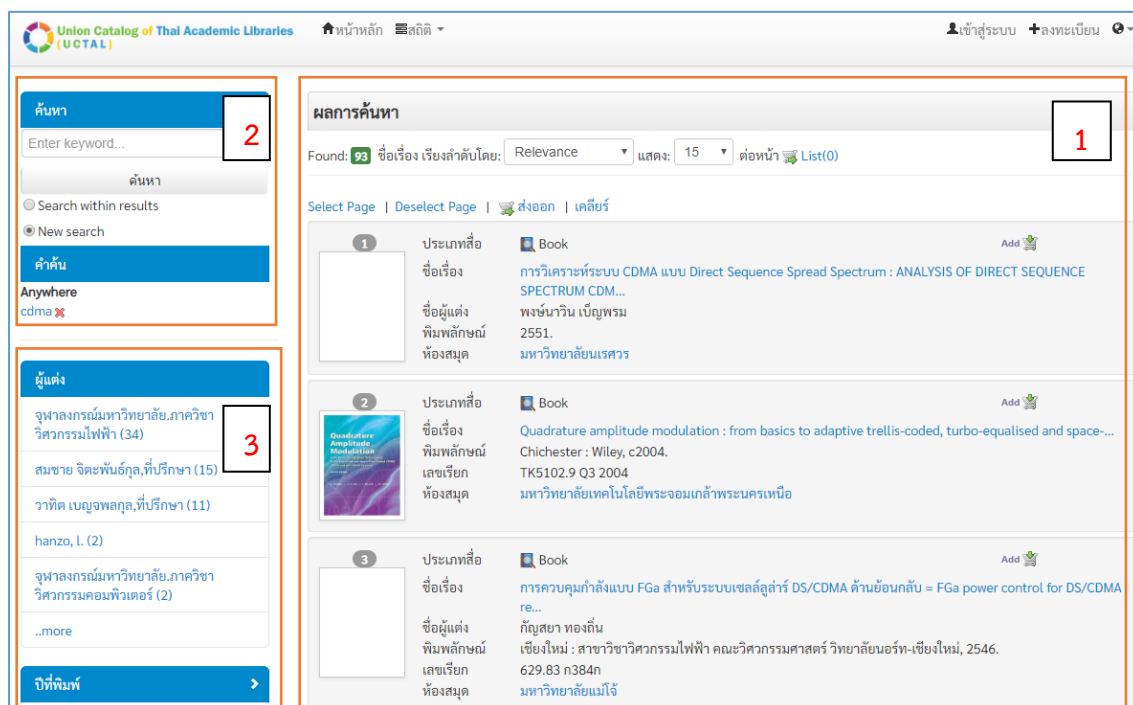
Union Catalog of Thai Academic Libraries (UCTAL)

หน้าหลัก สถิติ

เข้าสู่ระบบ ลงทะเบียน

ค้นหา
Enter keyword...
ค้นหา
Search within results
New search

2

คำค้น
Anywhere
cdma

ผู้แต่ง
จุฬาลงกรณ์มหาวิทยาลัย.ภาควิชาวิศวกรรมไฟฟ้า (34)
สมชาย จิตะพันธ์กุล,ที่ปรึกษา (15)
วาทิต เบญจพลกุล,ที่ปรึกษา (11)
hanzo, l. (2)
จุฬาลงกรณ์มหาวิทยาลัย.ภาควิชาวิศวกรรมคอมพิวเตอร์ (2)
..more

3

ปีที่พิมพ์

ผลการค้นหา

1

Found: 93 ชื่อเรื่อง เรียงลำดับโดย: Relevance แสดง: 15 ต่อหน้า List(0)

Select Page | Deselect Page | ส่งออก | เคลียร์

1
ประเภทสื่อ Book
ชื่อเรื่อง การวิเคราะห์ระบบ CDMA แบบ Direct Sequence Spread Spectrum : ANALYSIS OF DIRECT SEQUENCE SPECTRUM CDM...
ชื่อผู้แต่ง พงษ์นาวิน เบ็ญพรม
พิมพลักษณ์ 2551.
ห้องสมุด มหาวิทยาลัยนเรศวร
Add

2
ประเภทสื่อ Book
ชื่อเรื่อง Quadrature amplitude modulation : from basics to adaptive trellis-coded, turbo-equalised and space-...
พิมพลักษณ์ Chichester : Wiley, c2004.
เลขเรียก TK5102.9 Q3 2004
ห้องสมุด มหาวิทยาลัยเทคโนโลยีพระจอมเกล้าพระนครเหนือ
Add

3
ประเภทสื่อ Book
ชื่อเรื่อง การควบคุมกำลังแบบ FGa สำหรับระบบเซลล์ลูล่าร์ DS/CDMA ด้านย้อนกลับ = FGa power control for DS/CDMA re...
ชื่อผู้แต่ง กัญสยา ทองถิ่น
พิมพลักษณ์ เชียงใหม่ : สาขาวิชาวิศวกรรมไฟฟ้า คณะวิศวกรรมศาสตร์ วิทยาลัยนอร์ท-เชียงใหม่, 2546.
เลขเรียก 629.83 ก384ก
ห้องสมุด มหาวิทยาลัยแม่โจ้
Add